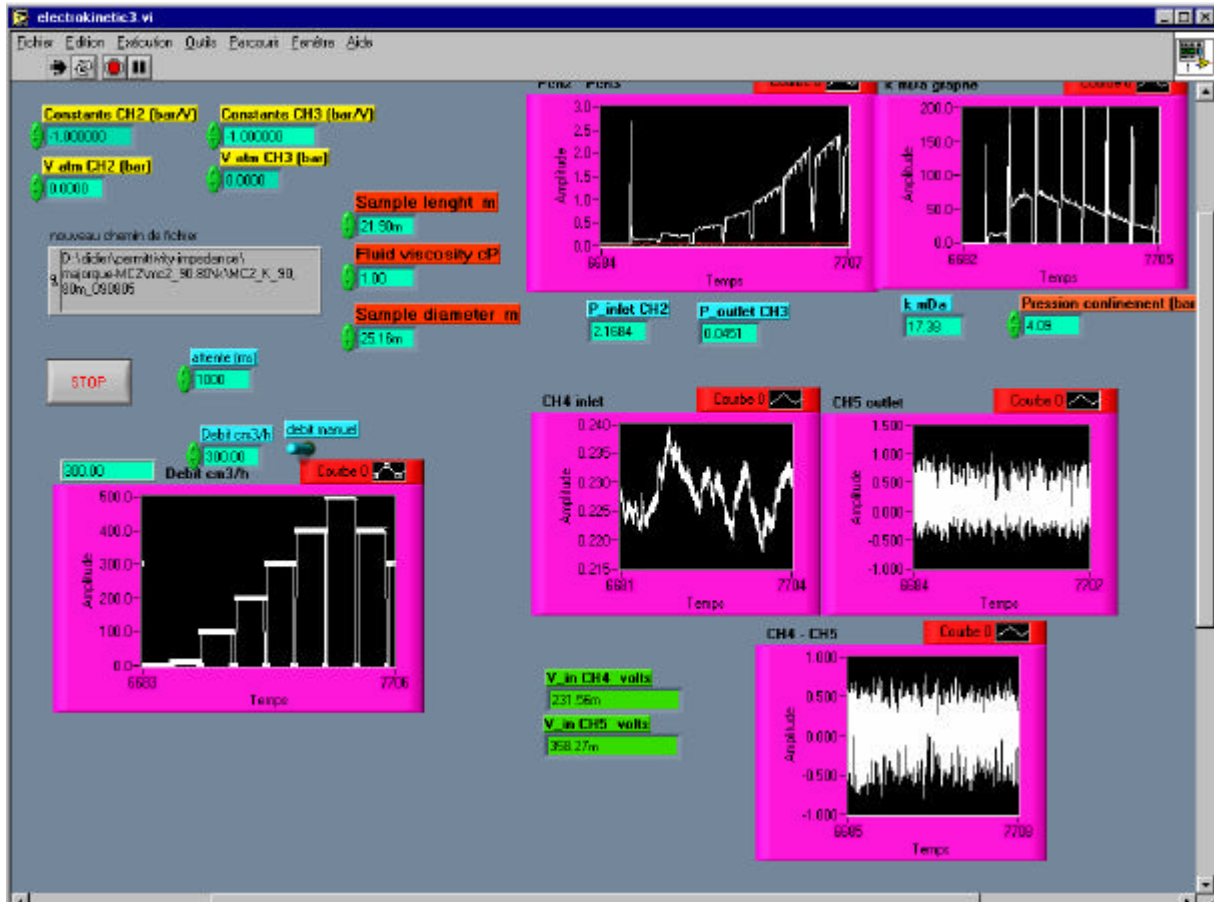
electrokinetic3.vi

Fichier Edition Exécution Outils Parcourir Fenêtre Aide

Constante CH2 (bar/V)
-1.000000
Constante CH3 (bar/V)
-1.000000
V atm CH2 (bar)
0.0000
V atm CH3 (bar)
0.0000

nouveau chemin de fichier
D:\didier\permittivity\impedance\majorque-MCZ\mc2_90.80N\MC2_K_90_80m_090806

Sample lenght m
21.90m
Fluid viscosity cP
1.00
Sample diameter m
25.16m

STOP

attente (ms)
1000

Debit cm3/h
300.00
debit manuel

300.00
Debit cm3/h
Courbe 0
500.0-
400.0-
300.0-
200.0-
100.0-
0.0-
Amplitude
6683
7706
Temps

PCH2 - PCH3
Courbe 0
3.0-
2.5-
2.0-
1.5-
1.0-
0.5-
0.0-
Amplitude
6684
7707
Temps

k mDa graphe
Courbe 0
200.0-
150.0-
100.0-
50.0-
0.0-
Amplitude
6682
7705
Temps

P_inlet CH2
2.1684
P_outlet CH3
0.0451
k mDa
17.39
Pression confinement (bar
4.09

CH4 inlet
Courbe 0
0.240-
0.235-
0.230-
0.225-
0.220-
0.215-
Amplitude
6681
7704
Temps

CH5 outlet
Courbe 0
1.500-
1.000-
0.500-
0.000-
-0.500-
-1.000-
Amplitude
6684
7702
Temps

CH4 - CH5
Courbe 0
1.000-
0.500-
0.000-
-0.500-
-1.000-
Amplitude
6685
7709
Temps

V_in CH4 volts
231.56m
V_in CH5 volts
358.27m